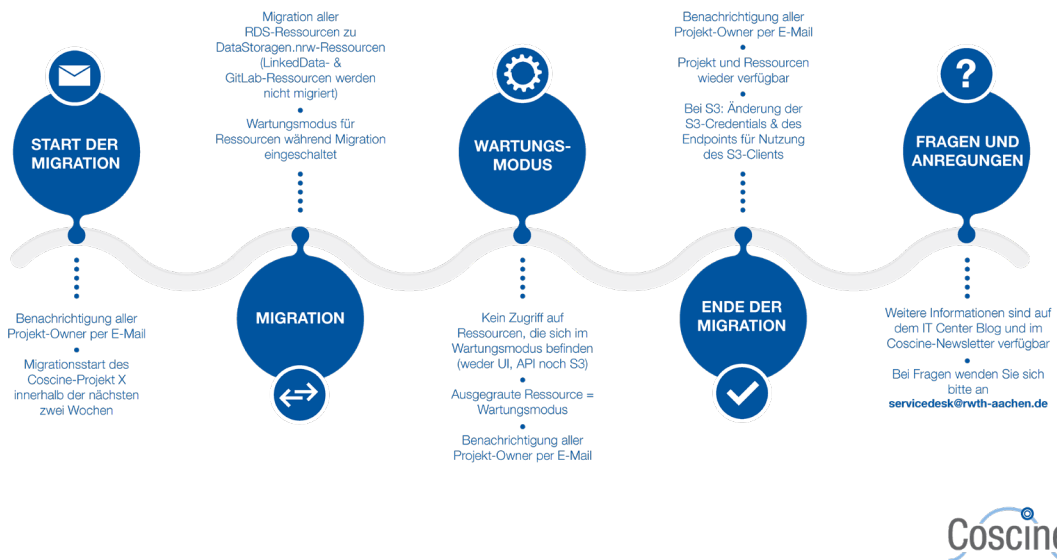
START DER MIGRATION

Benachrichtigung aller Projekt-Owner per E-Mail

Migrationsstart des Coscine-Projekt X innerhalb der nächsten zwei Wochen

Migration aller RDS-Ressourcen zu DataStoragen.nrw-Ressourcen (LinkedData- & GitLab-Ressourcen werden nicht migriert)

Wartungsmodus für Ressourcen während Migration eingeschaltet

MIGRATION

WARTUNGS-MODUS

Kein Zugriff auf Ressourcen, die sich im Wartungsmodus befinden (weder UI, API noch S3)

Ausgegraute Ressource = Wartungsmodus

Benachrichtigung aller Projekt-Owner per E-Mail

Benachrichtigung aller Projekt-Owner per E-Mail

Projekt und Ressourcen wieder verfügbar

Bei S3: Änderung der S3-Credentials & des Endpoints für Nutzung des S3-Clients

ENDE DER MIGRATION

FRAGEN UND ANREGUNGEN

Weitere Informationen sind auf dem IT Center Blog und im Coscine-Newsletter verfügbar

Bei Fragen wenden Sie sich bitte an servicedesk@rwth-aachen.de

Coscin